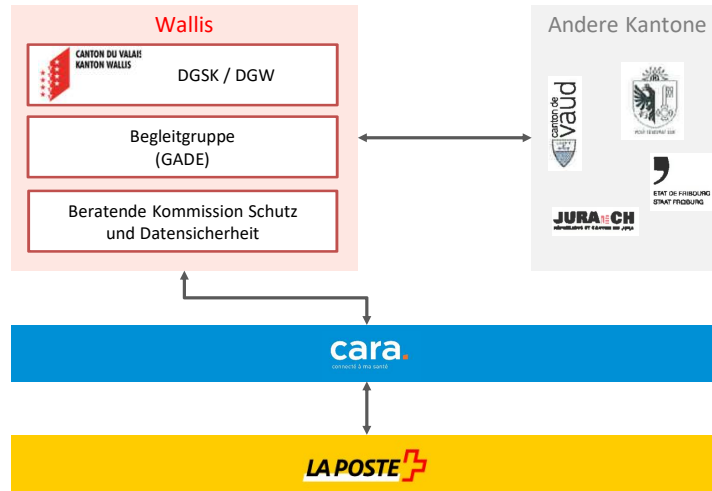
Wallis

CANTON DU VALAIS
KANTON WALLIS

DGSK / DGW

Begleitgruppe
(GADE)

Beratende Kommission Schutz und Datensicherheit

Andere Kantone

canton de vaud

POST TENEBRAS LUX

ETAT DE FRIBOURG
STAAT FREIBURG

JURA.CH
RÉPUBLIQUE ET CANTON DU JURA

cara.
connecté à ma santé

LA POSTE